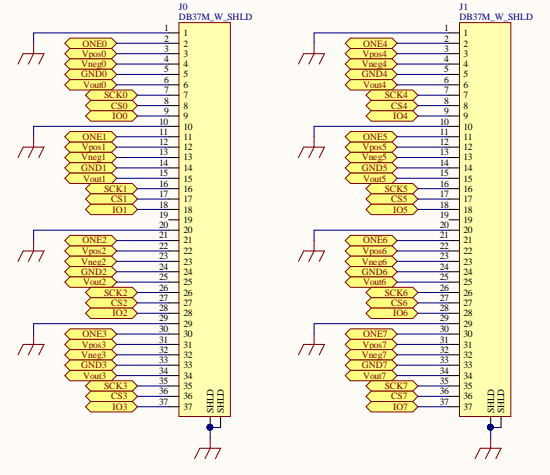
J0
DB37M_W_SHLD

1
ONE0 2
Vpos0 3
Vneg0 4
GND0 5
Vout0 6
SCK0 7
CS0 8
IO0 9
10
ONE1 11
Vpos1 12
Vneg1 13
GND1 14
Vout1 15
SCK1 16
CS1 17
IO1 18
19
20
ONE2 21
Vpos2 22
Vneg2 23
GND2 24
Vout2 25
SCK2 26
CS2 27
IO2 28
29
30
ONE3 31
Vpos3 32
Vneg3 33
GND3 34
Vout3 35
SCK3 36
CS3 37
IO3

1 2 3 4 5 6 7 8 9 10 11 12 13 14 15 16 17 18 19 20 21 22 23 24 25 26 27 28 29 30 31 32 33 34 35 36 37

SHLD SHLD

J1
DB37M_W_SHLD

1
ONE4 2
Vpos4 3
Vneg4 4
GND4 5
Vout4 6
SCK4 7
CS4 8
IO4 9
10
ONE5 11
Vpos5 12
Vneg5 13
GND5 14
Vout5 15
SCK5 16
CS5 17
IO5 18
19
20
ONE6 21
Vpos6 22
Vneg6 23
GND6 24
Vout6 25
SCK6 26
CS6 27
IO6 28
29
30
ONE7 31
Vpos7 32
Vneg7 33
GND7 34
Vout7 35
SCK7 36
CS7 37
IO7

1 2 3 4 5 6 7 8 9 10 11 12 13 14 15 16 17 18 19 20 21 22 23 24 25 26 27 28 29 30 31 32 33 34 35 36 37

SHLD SHLD